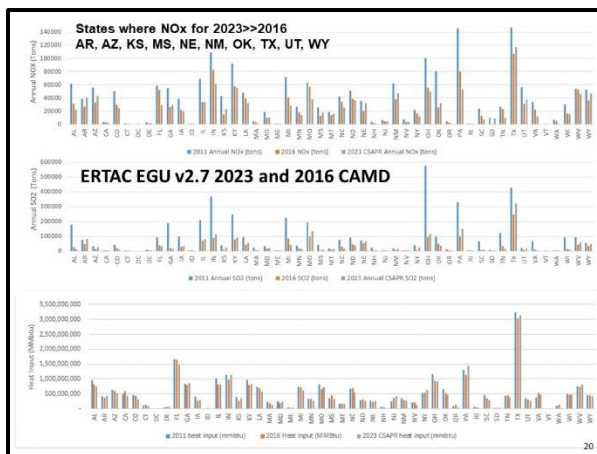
States where NOx for 2023>>2016
AR, AZ, KS, MS, NE, NM, OK, TX, UT, WY

140000
120000
100000
80000
60000
40000
20000
0

Annual NOX (Tons)

AL AR AZ CA CO CT DC DE FL GA IA ID IL IN KS KY LA MA MD ME MI MN MO MS MT NC ND NE NH NJ NM NV NY OH OK OR PA RI SC SD TN TX UT VA VT WA WI WV WY

2011 Annual NOx (tons)   2016 NOx (tons)   2023 CSAPR Annual NOx (tons)

ERTAC EGU v2.7 2023 and 2016 CAMD

600000
500000
400000
300000
200000
100000
0

Annual SO2 (Tons)

AL AR AZ CA CO CT DC DE FL GA IA ID IL IN KS KY LA MA MD ME MI MN MO MS MT NC ND NE NH NJ NM NV NY OH OK OR PA RI SC SD TN TX UT VA VT WA WI WV WY

2011 Annual SO2 (tons)   2016 SO2 (tons)   2023 Annual CSAPR SO2 (tons)

3,500,000,000
3,000,000,000
2,500,000,000
2,000,000,000
1,500,000,000
1,000,000,000
500,000,000
-

Heat Input (MMBtu)

AL AR AZ CA CO CT DC DE FL GA IA ID IL IN KS KY LA MA MD ME MI MN MO MS MT NC ND NE NH NJ NM NV NY OH OK OR PA RI SC SD TN TX UT VA VT WA WI WV WY

2011 heat input (mmbtu)   2016 Heat Input (MMBtu)   2023 CSAPR heat input (mmbtu)

20